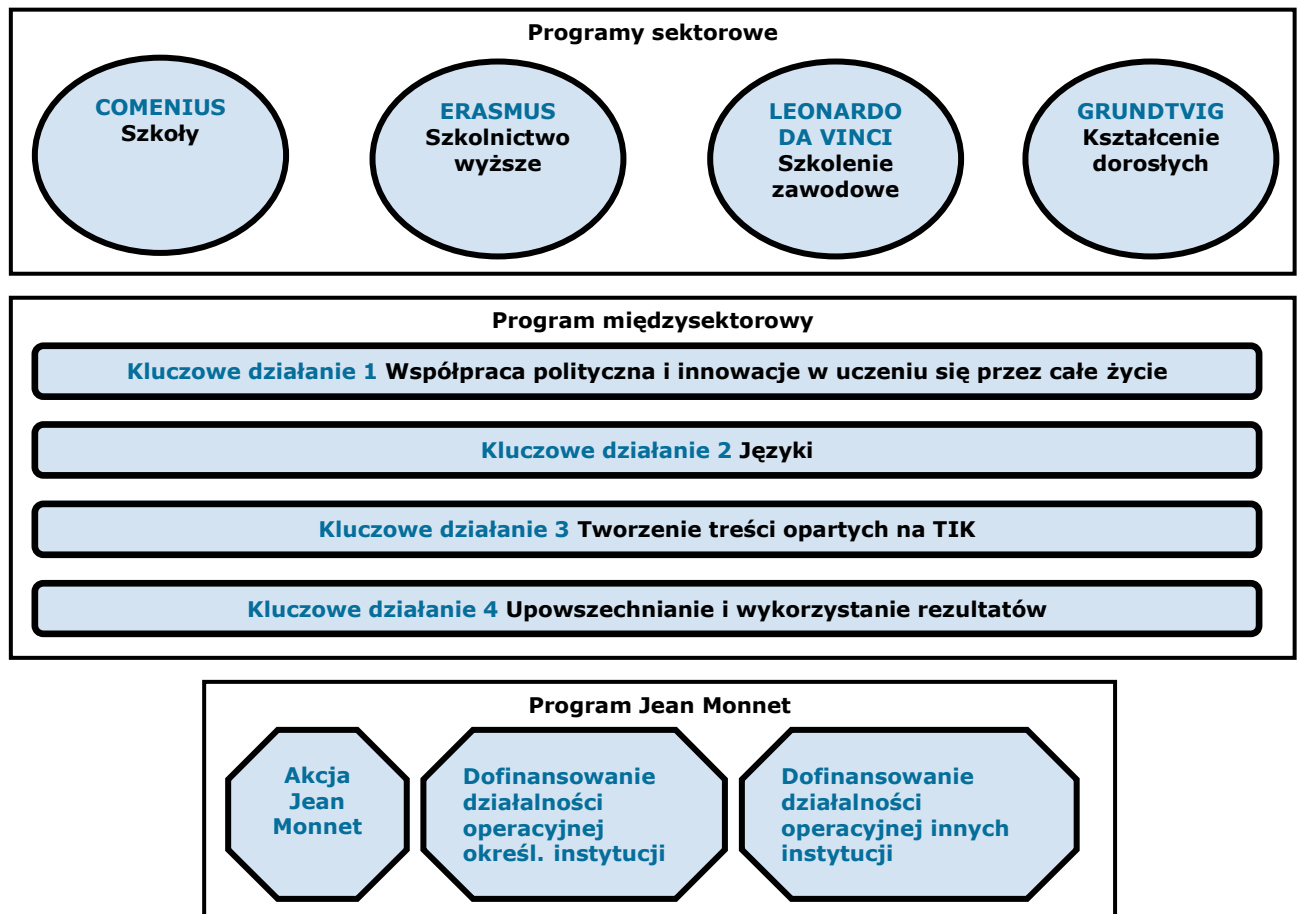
Programy sektorowe

COMENIUS
Szkoły

ERASMUS
Szkolnictwo wyższe

LEONARDO DA VINCI
Szkolenie zawodowe

GRUNDTVIG
Kształcenie dorosłych

Program międzysektorowy

Kluczowe działanie 1 Współpraca polityczna i innowacje w uczeniu się przez całe życie

Kluczowe działanie 2 Języki

Kluczowe działanie 3 Tworzenie treści opartych na TIK

Kluczowe działanie 4 Upowszechnianie i wykorzystanie rezultatów

Program Jean Monnet

Akcja Jean Monnet

Dofinansowanie działalności operacyjnej określ. instytucji

Dofinansowanie działalności operacyjnej innych instytucji